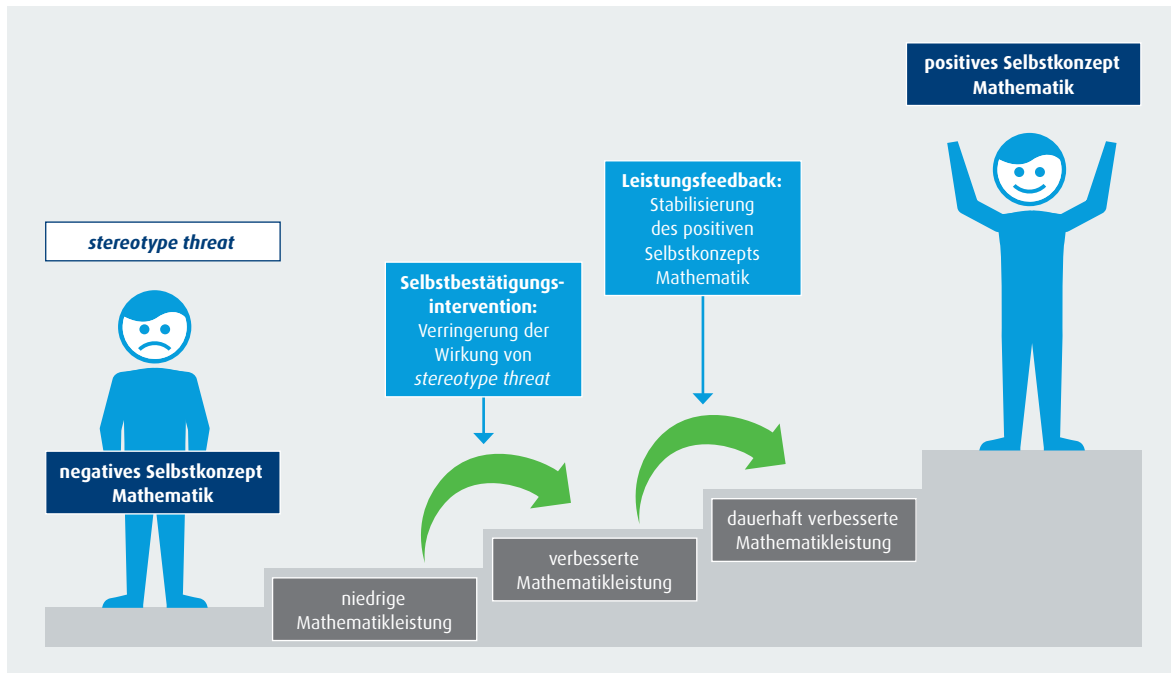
stereotype threat

negatives Selbstkonzept Mathematik

niedrige Mathematikleistung

Selbstbestätigungsintervention: Verringerung der Wirkung von stereotype threat

verbesserte Mathematikleistung

Leistungsfeedback: Stabilisierung des positiven Selbstkonzepts Mathematik

dauerhaft verbesserte Mathematikleistung

positives Selbstkonzept Mathematik